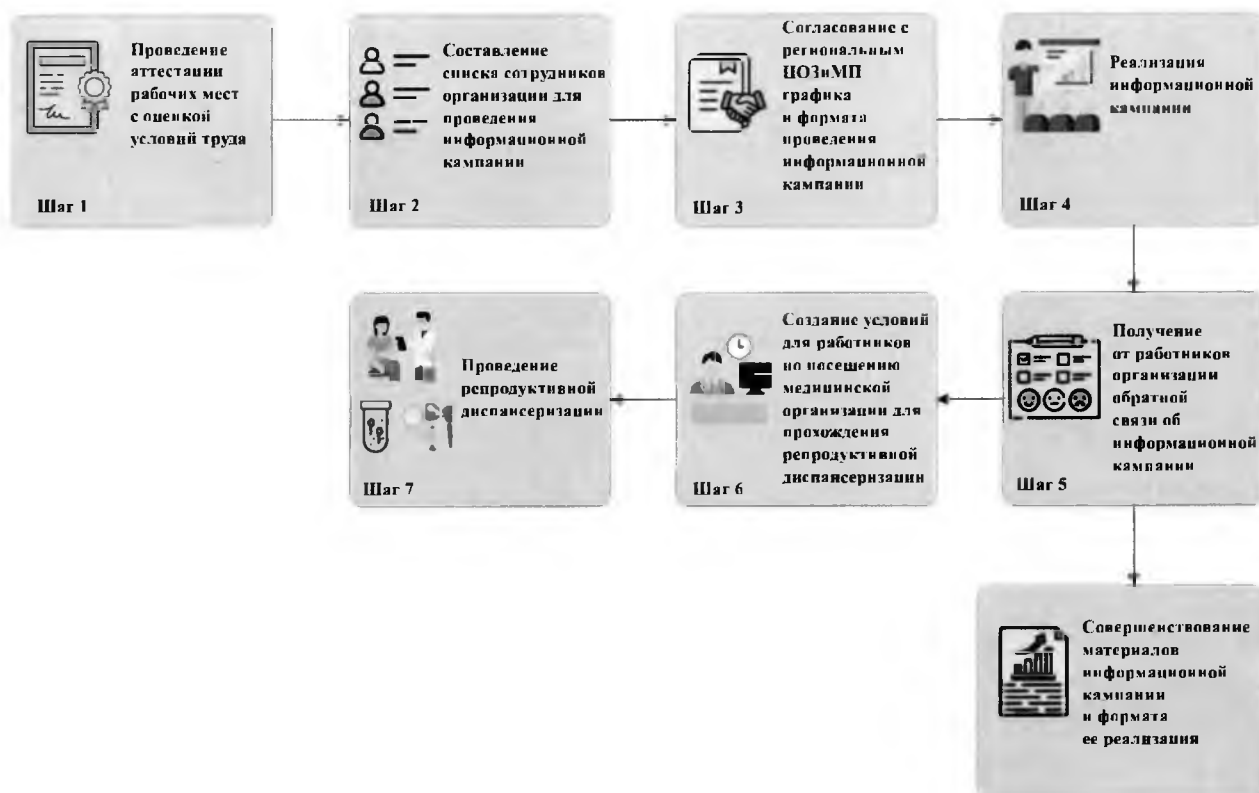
Проведение аттестации рабочих мест с оценкой условий труда

Шаг 1

Составление списка сотрудников организации для проведения информационной кампании

Шаг 2

Согласование с региональным ЦОЗиМП графика и формата проведения информационной кампании

Шаг 3

Реализация информационной кампании

Шаг 4

Получение от работников организации обратной связи об информационной кампании

Шаг 5

Создание условий для работников по посещению медицинской организации для прохождения репродуктивной диспансеризации

Шаг 6

Проведение репродуктивной диспансеризации

Шаг 7

Совершенствование материалов информационной кампании и формата ее реализация